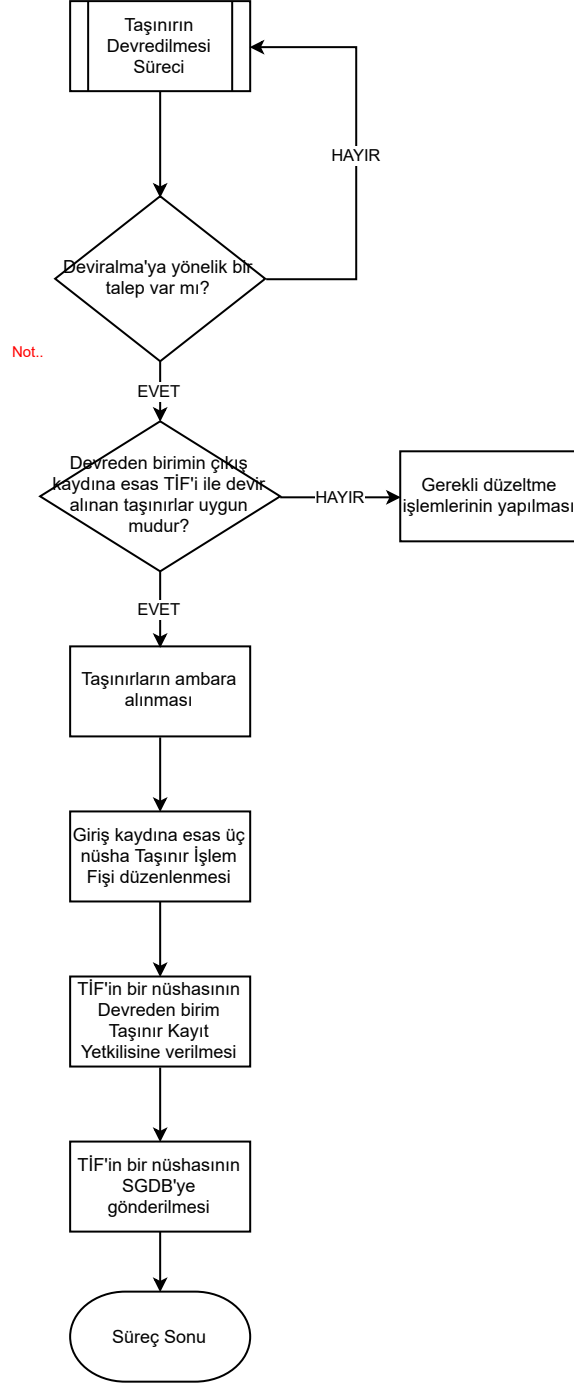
Taşınırın Devredilmesi Süreci

HAYIR

Deviralma'ya yönelik bir talep var mı?

Not..

EVET

Devreden birimin çıkış kaydına esas TİF'i ile devir alınan taşınırlar uygun mudur?

HAYIR

Gerekli düzeltme işlemlerinin yapılması

EVET

Taşınırların ambara alınması

Giriş kaydına esas üç nüsha Taşınır İşlem Fişi düzenlenmesi

TİF'in bir nüshasının Devreden birim Taşınır Kayıt Yetkilisine verilmesi

TİF'in bir nüshasının SGDB'ye gönderilmesi

Süreç Sonu